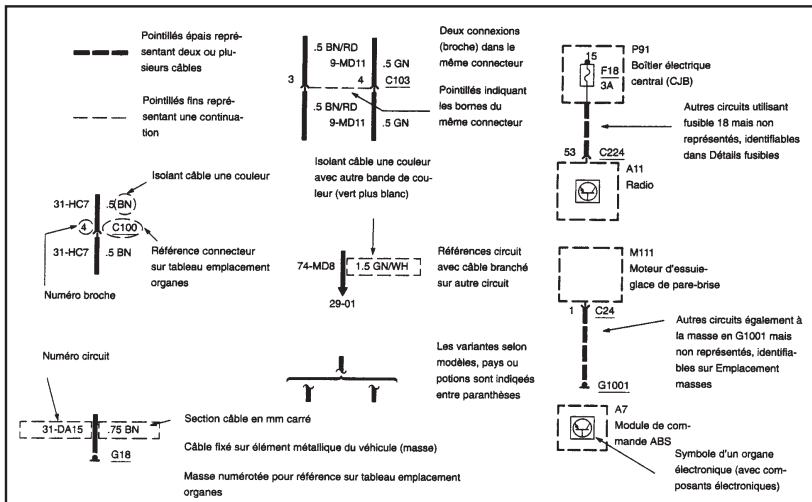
Pointillés épais représentant deux ou plusieurs câbles

Pointillés fins représentant une continuation

.5 BN/RD
9-MD11
3
4
.5 GN
C103
.5 BN/RD
9-MD11
.5 GN

Deux connexions (broche) dans le même connecteur

Pointillés indiquant les bornes du même connecteur

P91
15
F18
3A
Boîtier électrique central (CJB)

Autres circuits utilisant fusible 18 mais non représentés, identifiables dans Détails fusibles

53
C224
A11
Radio

31-HC7
.5(BN)
4
C100
31-HC7
.5 BN

Isolant câble une couleur

Référence connecteur sur tableau emplacement organes

Numéro broche

Isolant câble une couleur avec autre bande de couleur (vert plus blanc)

74-MD8
1.5 GN/WH
29-01

Références circuit avec câble branché sur autre circuit

M111
Moteur d'essuie-glace de pare-brise

1
C24

Autres circuits également à la masse en G1001 mais non représentés, identifiables sur Emplacement masses

G1001

Numéro circuit

Les variantes selon modèles, pays ou potions sont indiquées entre paranthèses

31-DA15
.75 BN
G18

Section câble en mm carré

Câble fixé sur élément métallique du véhicule (masse)

Masse numérotée pour référence sur tableau emplacement organes

A7
Module de commande ABS

Symbole d'un organe électronique (avec composants électroniques)